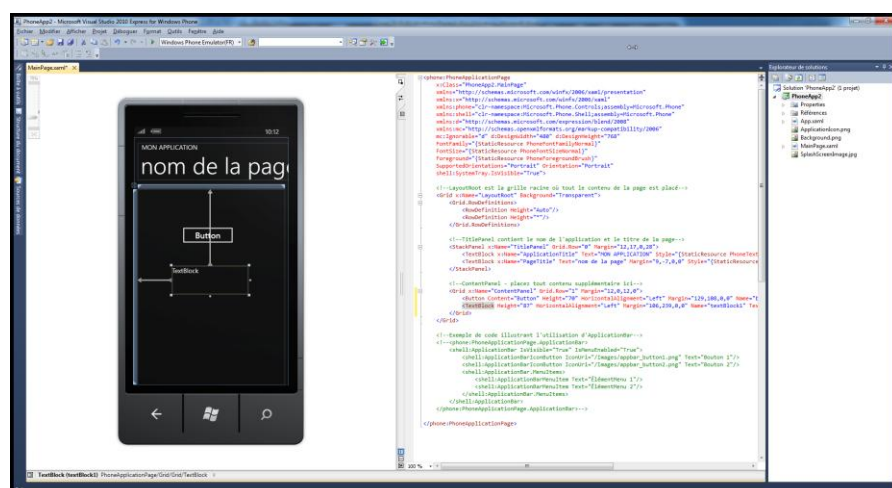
PhoneApp2 - Microsoft Visual Studio 2010 Express for Windows Phone

Fichier Modifier Afficher Projet Déboguer Format Outils Fenêtre Aide

Windows Phone Emulator(FR)

MainPage.xaml*

Boîte à outils Structure du document Sources de données

10:12

MON APPLICATION

nom de la page

Button

TextBlock

<phone:PhoneApplicationPage
x:Class="PhoneApp2.MainPage"
xmlns="http://schemas.microsoft.com/winfx/2006/xaml/presentation"
xmlns:x="http://schemas.microsoft.com/winfx/2006/xaml"
xmlns:phone="clr-namespace:Microsoft.Phone.Controls;assembly=Microsoft.Phone"
xmlns:shell="clr-namespace:Microsoft.Phone.Shell;assembly=Microsoft.Phone"
xmlns:d="http://schemas.microsoft.com/expression/blend/2008"
xmlns:mc="http://schemas.openxmlformats.org/markup-compatibility/2006"
mc:Ignorable="d" d:DesignWidth="480" d:DesignHeight="768"
FontFamily="{StaticResource PhoneFontFamilyNormal}"
FontSize="{StaticResource PhoneFontSizeNormal}"
Foreground="{StaticResource PhoneForegroundBrush}"
SupportedOrientations="Portrait" Orientation="Portrait"
shell:SystemTray.IsVisible="True">

<!--LayoutRoot est la grille racine où tout le contenu de la page est placé-->
<Grid x:Name="LayoutRoot" Background="Transparent">
<Grid.RowDefinitions>
<RowDefinition Height="Auto"/>
<RowDefinition Height="*"/>
</Grid.RowDefinitions>

<!--TitlePanel contient le nom de l'application et le titre de la page-->
<StackPanel x:Name="TitlePanel" Grid.Row="0" Margin="12,17,0,28">
<TextBlock x:Name="ApplicationTitle" Text="MON APPLICATION" Style="{StaticResource PhoneText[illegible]
<TextBlock x:Name="PageTitle" Text="nom de la page" Margin="9,-7,0,0" Style="{StaticResource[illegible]
</StackPanel>

<!--ContentPanel - placez tout contenu supplémentaire ici-->
<Grid x:Name="ContentPanel" Grid.Row="1" Margin="12,0,12,0">
<Button Content="Button" Height="70" HorizontalAlignment="Left" Margin="129,100,0,0" Name="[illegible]
<TextBlock Height="87" HorizontalAlignment="Left" Margin="106,230,0,0" Name="textBlock1" Tex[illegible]
</Grid>
</Grid>

<!--Exemple de code illustrant l'utilisation d'ApplicationBar-->
<!--<phone:PhoneApplicationPage.ApplicationBar>
<shell:ApplicationBar IsVisible="True" IsMenuEnabled="True">
<shell:ApplicationBarIconButton IconUri="/Images/appbar_button1.png" Text="Bouton 1"/>
<shell:ApplicationBarIconButton IconUri="/Images/appbar_button2.png" Text="Bouton 2"/>
<shell:ApplicationBar.MenuItems>
<shell:ApplicationBarMenuItem Text="ÉlémentMenu 1"/>
<shell:ApplicationBarMenuItem Text="ÉlémentMenu 2"/>
</shell:ApplicationBar.MenuItems>
</shell:ApplicationBar>
</phone:PhoneApplicationPage.ApplicationBar>-->

</phone:PhoneApplicationPage>

100 %

Explorateur de solutions

Solution 'PhoneApp2' (1 projet)
PhoneApp2
Properties
Références
App.xaml
ApplicationIcon.png
Background.png
MainPage.xaml
SplashScreenImage.jpg

TextBlock (textBlock1) PhoneApplicationPage/Grid/Grid/TextBlock